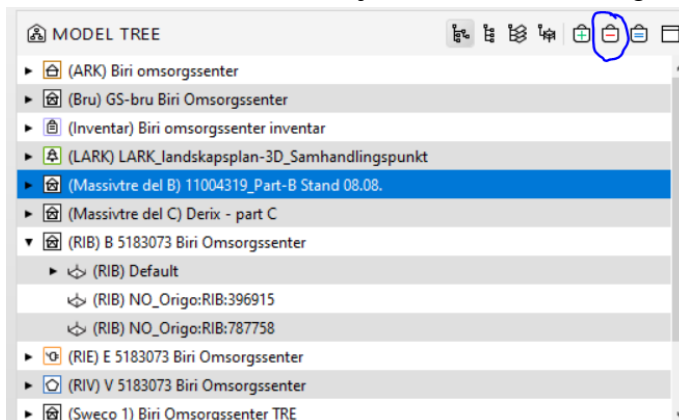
MODEL TREE

(ARK) Biri omsorgssenter
(Bru) GS-bru Biri Omsorgssenter
(Inventar) Biri omsorgssenter inventar
(LARK) LARK_landskapsplan-3D_Samhandlingspunkt
(Massivtre del B) 11004319_Part-B Stand 08.08.
(Massivtre del C) Derix - part C
(RIB) B 5183073 Biri Omsorgssenter
(RIB) Default
(RIB) NO_Origo:RIB:396915
(RIB) NO_Origo:RIB:787758
(RIE) E 5183073 Biri Omsorgssenter
(RIV) V 5183073 Biri Omsorgssenter
(Sweco 1) Biri Omsorgssenter TRE